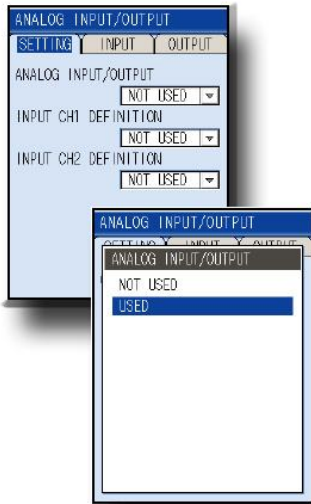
ANALOG INPUT/OUTPUT

SETTING | INPUT | OUTPUT

ANALOG INPUT/OUTPUT

NOT USED

INPUT CH1 DEFINITION

NOT USED

INPUT CH2 DEFINITION

NOT USED

ANALOG INPUT/OUTPUT

SETTING | INPUT | OUTPUT

ANALOG INPUT/OUTPUT

NOT USED

USED